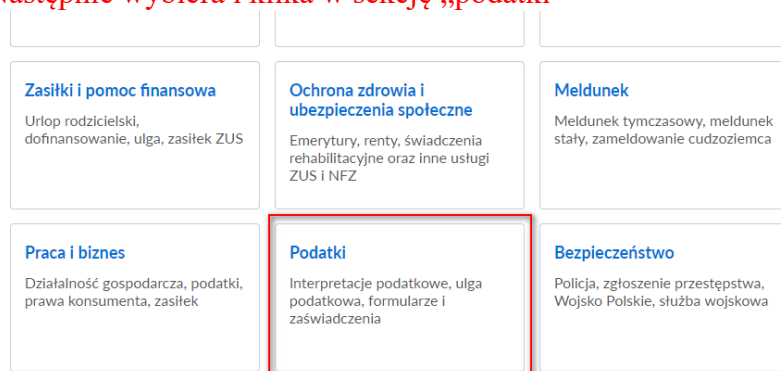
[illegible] wybiera i klika w sekcję „podatki”

Zasiłki i pomoc finansowa
Urlop rodzicielski, dofinansowanie, ulga, zasiłek ZUS

Ochrona zdrowia i ubezpieczenia społeczne
Emerytury, renty, świadczenia rehabilitacyjne oraz inne usługi ZUS i NFZ

Meldunek
Meldunek tymczasowy, meldunek stały, zameldowanie cudzoziemca

Praca i biznes
Działalność gospodarcza, podatki, prawa konsumenta, zasiłek

Podatki
Interpretacje podatkowe, ulga podatkowa, formularze i zaświadczenia

Bezpieczeństwo
Policja, zgłoszenie przestępstwa, Wojsko Polskie, służba wojskowa